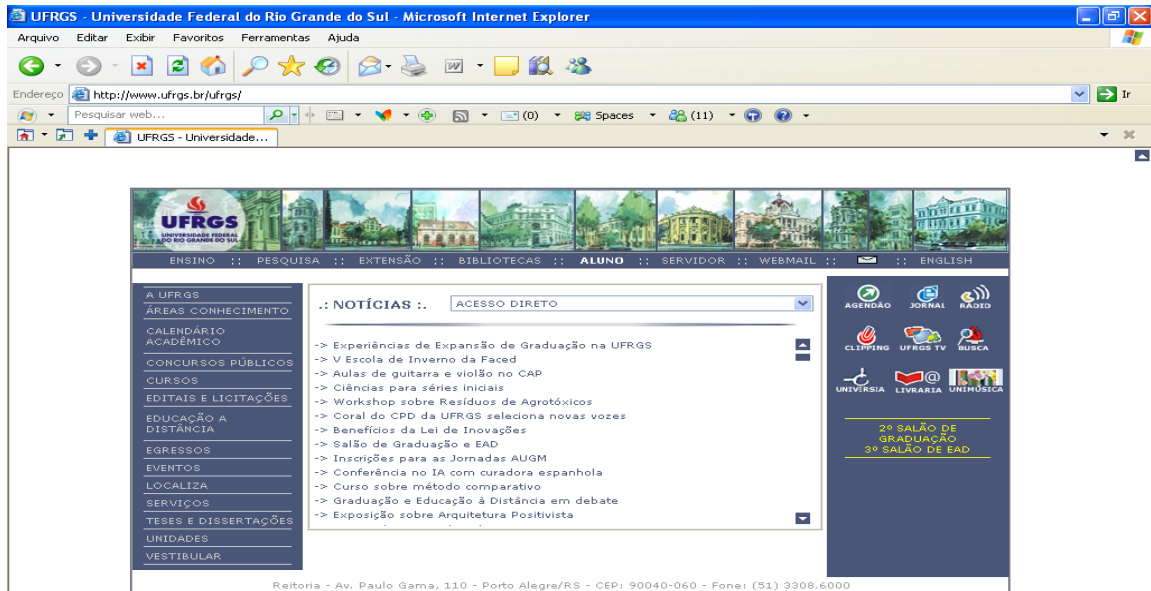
UFRGS - Universidade Federal do Rio Grande do Sul - Microsoft Internet Explorer

Arquivo Editar Exibir Favoritos Ferramentas Ajuda

Endereço http://www.ufrgs.br/ufrgs/ Ir

Pesquisar web... (0) Spaces (11)

UFRGS - Universidade...

UFRGS UNIVERSIDADE FEDERAL DO RIO GRANDE DO SUL

ENSINO :: PESQUISA :: EXTENSÃO :: BIBLIOTECAS :: ALUNO :: SERVIDOR :: WEBMAIL :: :: ENGLISH

A UFRGS
ÁREAS CONHECIMENTO
CALENDÁRIO ACADÊMICO
CONCURSOS PÚBLICOS
CURSOS
EDITAIS E LICITAÇÕES
EDUCAÇÃO A DISTÂNCIA
EGRESSOS
EVENTOS
LOCALIZA
SERVIÇOS
TESES E DISSERTAÇÕES
UNIDADES
VESTIBULAR

.: NOTÍCIAS :. ACESSO DIRETO

-> Experiências de Expansão de Graduação na UFRGS
-> V Escola de Inverno da Faced
-> Aulas de guitarra e violão no CAP
-> Ciências para séries iniciais
-> Workshop sobre Resíduos de Agrotóxicos
-> Coral do CPD da UFRGS seleciona novas vozes
-> Benefícios da Lei de Inovações
-> Salão de Graduação e EAD
-> Inscrições para as Jornadas AUGM
-> Conferência no IA com curadora espanhola
-> Curso sobre método comparativo
-> Graduação e Educação à Distância em debate
-> Exposição sobre Arquitetura Positivista

AGENDÃO JORNAL RÁDIO
CLIPPING UFRGS TV BUSCA
UNIVERSIA LIVRARIA UNIMÚSICA

2º SALÃO DE GRADUAÇÃO
3º SALÃO DE EAD

Reitoria - Av. Paulo Gama, 110 - Porto Alegre/RS - CEP: 90040-060 - Fone: (51) 3308.6000